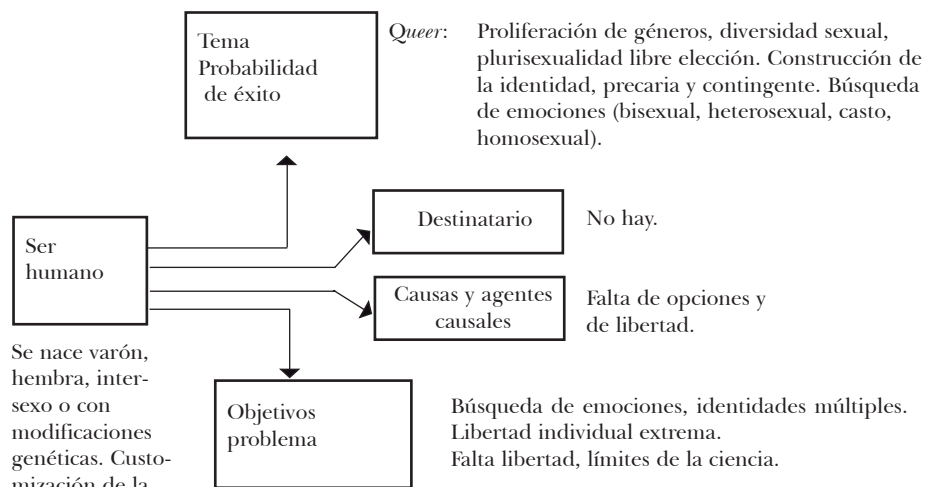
Tema
Probabilidad
de éxito

*Queer*: Proliferación de géneros, diversidad sexual, plurisexualidad libre elección. Construcción de la identidad, precaria y contingente. Búsqueda de emociones (bisexual, heterosexual, casto, homosexual).

Ser
humano

Destinatario

No hay.

Causas y agentes causales

Falta de opciones y de libertad.

Se nace varón, hembra, intersexo o con modificaciones genéticas. Customización de la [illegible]

Objetivos
problema

Búsqueda de emociones, identidades múltiples.
Libertad individual extrema.
Falta libertad, límites de la ciencia.